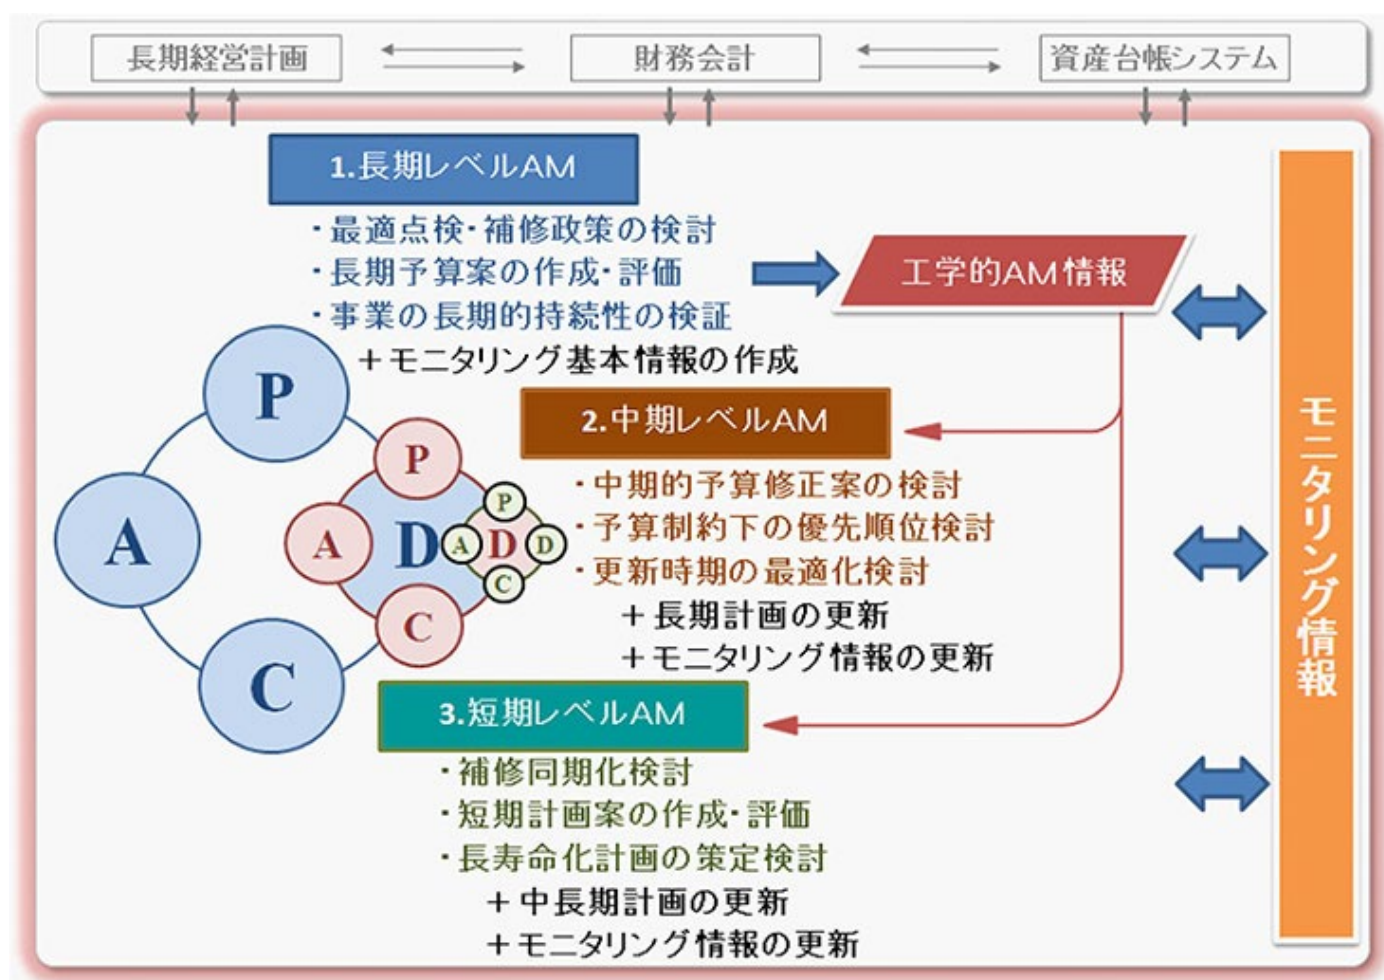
長期経営計画

財務会計

資産台帳システム

1.長期レベルAM

・最適点検・補修政策の検討
・長期予算案の作成・評価
・事業の長期的持続性の検証
＋モニタリング基本情報の作成

工学的AM情報

P

A

C

P

A

D

C

P

A

D

D

C

2.中期レベルAM

・中期的予算修正案の検討
・予算制約下の優先順位検討
・更新時期の最適化検討
＋長期計画の更新
＋モニタリング情報の更新

3.短期レベルAM

・補修同期化検討
・短期計画案の作成・評価
・長寿命化計画の策定検討
＋中長期計画の更新
＋モニタリング情報の更新

モニタリング情報